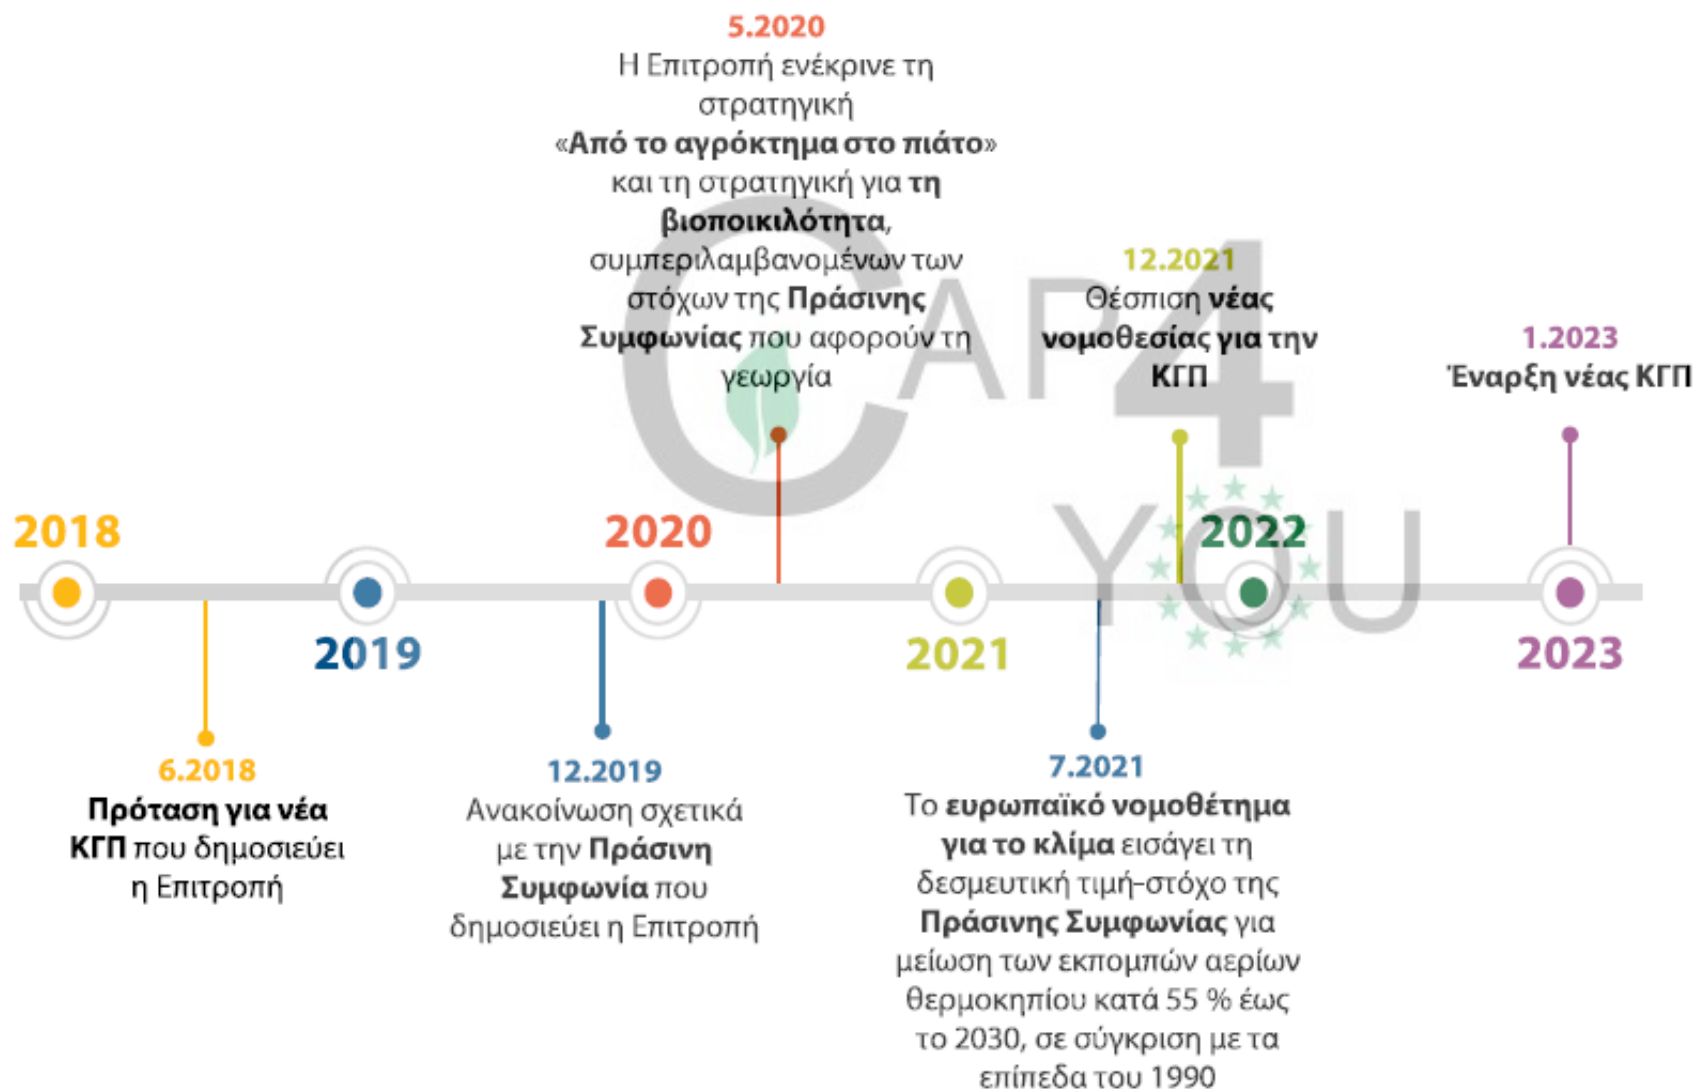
5.2020
Η Επιτροπή ενέκρινε τη στρατηγική «Από το αγρόκτημα στο πιάτο» και τη στρατηγική για τη βιοποικιλότητα, συμπεριλαμβανομένων των στόχων της Πράσινης Συμφωνίας που αφορούν τη γεωργία

12.2021
Θέσπιση νέας νομοθεσίας για την ΚΓΠ

1.2023
Έναρξη νέας ΚΓΠ

CAP4YOU

2018

2019

2020

2021

2022

2023

6.2018
Πρόταση για νέα ΚΓΠ που δημοσιεύει η Επιτροπή

12.2019
Ανακοίνωση σχετικά με την Πράσινη Συμφωνία που δημοσιεύει η Επιτροπή

7.2021
Το ευρωπαϊκό νομοθέτημα για το κλίμα εισάγει τη δεσμευτική τιμή-στόχο της Πράσινης Συμφωνίας για μείωση των εκπομπών αερίων θερμοκηπίου κατά 55 % έως το 2030, σε σύγκριση με τα επίπεδα του 1990